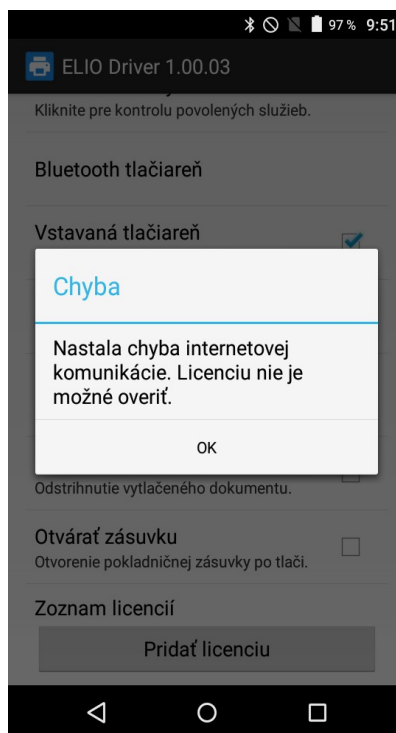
97 % 9:51

ELIO Driver 1.00.03

Kliknite pre kontrolu povolených služieb.

Bluetooth tlačiareň

Vstavaná tlačiareň

Chyba

Nastala chyba internetovej komunikácie. Licenciu nie je možné overiť.

OK

Odstrihnutie vytlačeného dokumentu.

Otvárať zásuvku
Otvorenie pokladničnej zásuvky po tlači.

Zoznam licencií

Pridať licenciu